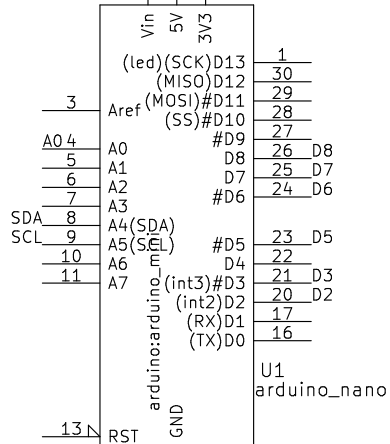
Vin 5V 3V3

(led)(SCK)D13 1
(MISO)D12 30
(MOSI)#D11 29
(SS)#D10 28
#D9 27
D8 26 D8
D7 25 D7
#D6 24 D6

3 Aref
A0 4 A0
5 A1
6 A2
7 A3
SDA 8 A4(SDA)
SCL 9 A5(SCL)
10 A6
11 A7

#D5 23 D5
D4 22
(int3)#D3 21 D3
(int2)D2 20 D2
(RX)D1 17
(TX)D0 16

arduino:arduino_mini

U1
arduino_nano

GND

13 RST